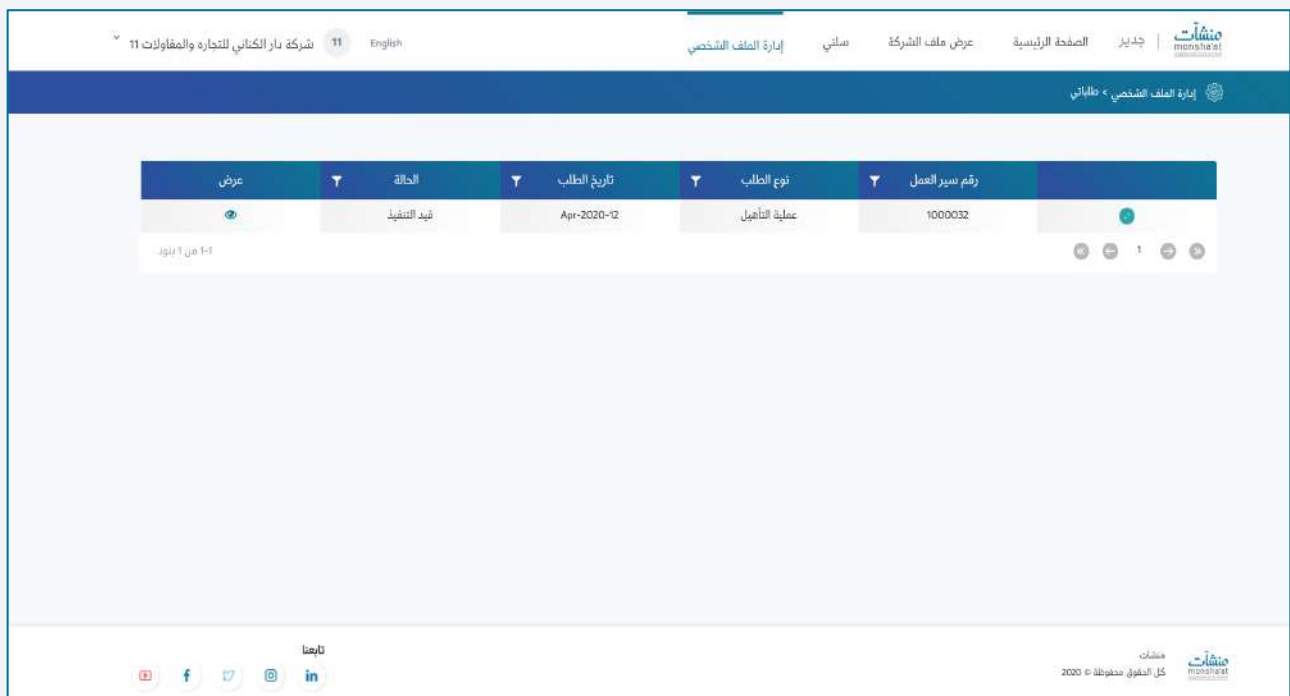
منشآت monsha'at | جدير الصفحة الرئيسية عرض ملف الشركة سلتي إدارة الملف الشخصي

English 11 شركة دار الكناني للتجاره والمقاولات 11

إدارة الملف الشخصي > طلباتي

|  | رقم سير العمل | نوع الطلب | تاريخ الطلب | الحالة | عرض |
|---|---|---|---|---|---|
|  | 1000032 | عملية التأهيل | Apr-2020-12 | قيد التنفيذ |  |

1 

1-1 من 1 بنود

منشآت monsha'at منشآت كل الحقوق محفوظة © 2020

تابعنا